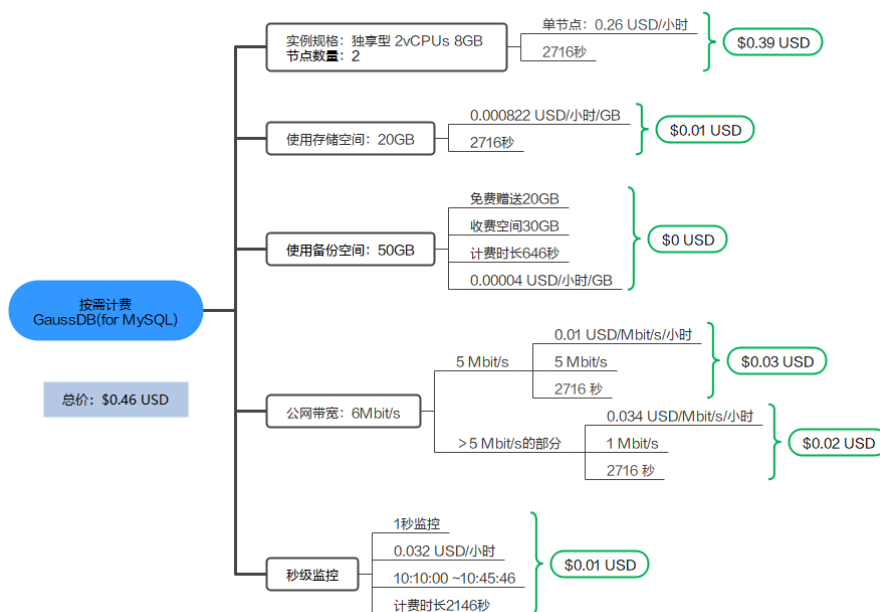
按需计费
GaussDB(for MySQL)

总价：$0.46 USD

实例规格：独享型 2vCPUs 8GB
节点数量：2

单节点：0.26 USD/小时

2716秒

$0.39 USD

使用存储空间：20GB

0.000822 USD/小时/GB

2716秒

$0.01 USD

使用备份空间：50GB

免费赠送20GB

收费空间30GB

计费时长646秒

0.00004 USD/小时/GB

$0 USD

公网带宽：6Mbit/s

5 Mbit/s

0.01 USD/Mbit/s/小时

5 Mbit/s

2716 秒

$0.03 USD

> 5 Mbit/s的部分

0.034 USD/Mbit/s/小时

1 Mbit/s

2716 秒

$0.02 USD

秒级监控

1秒监控

0.032 USD/小时

10:10:00 ~10:45:46

计费时长2146秒

$0.01 USD